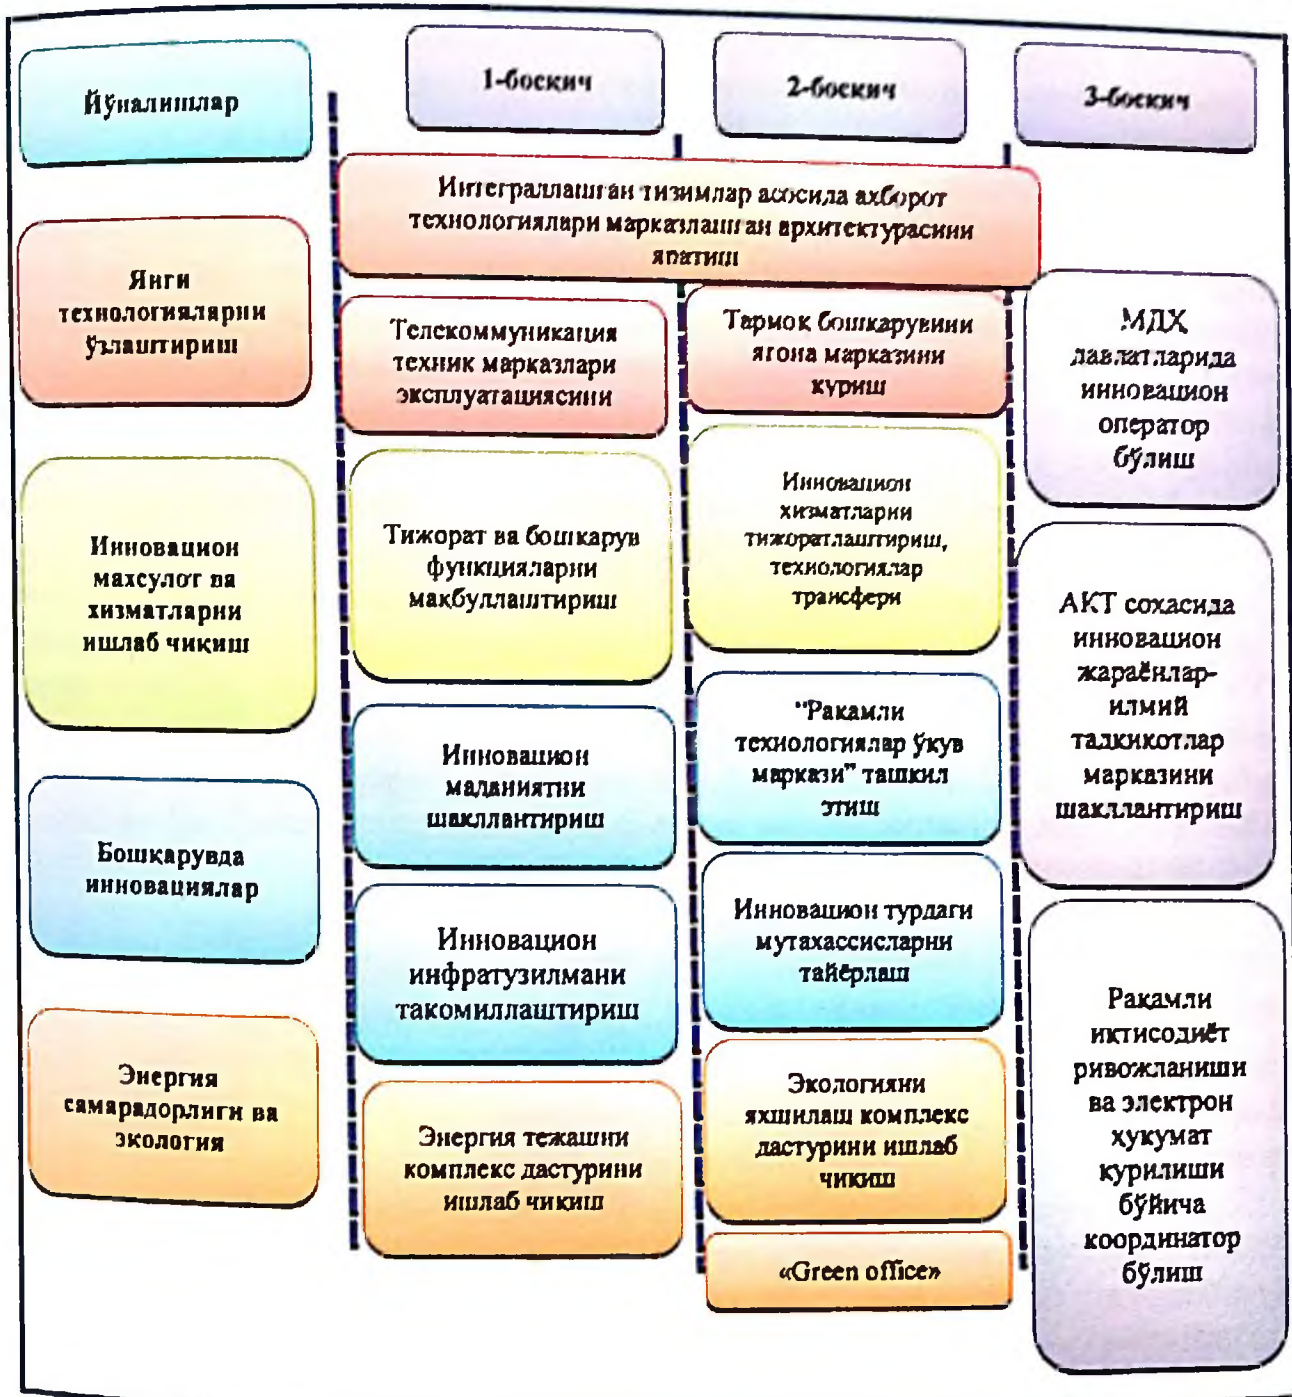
Йўналишлар

1-босқич

2-босқич

3-босқич

Интеграллашган тизимлар асосида ахборот технологиялари марказлашган архитектурасини яратиш

Янги технологияларни ўзлаштириш

Телекоммуникация техник марказлари эксплуатациясини

Тармоқ бошқарувини ягона марказини қуриш

МДХ давлатларида инновацион оператор бўлиш

Инновацион махсулот ва хизматларни ишлаб чиқиш

Тижорат ва бошқарув функцияларини мақбуллаштириш

Инновацион хизматларни тижоратлаштириш, технологиялар трансфери

АКТ сохасида инновацион жараёнлар-илмий тадқиқотлар марказини шакллантириш

Инновацион маданиятни шакллантириш

"Рақамли технологиялар ўқув маркази" ташкил этиш

Бошқарувда инновациялар

Инновацион инфратузилмани такомиллаштириш

Инновацион турдаги мутахассисларни тайёрлаш

Рақамли иқтисодиёт ривожланиши ва электрон ҳукумат қурилиши бўйича координатор бўлиш

Энергия самарадорлиги ва экология

Энергия тежашни комплекс дастурини ишлаб чиқиш

Экологияни яхшилаш комплекс дастурини ишлаб чиқиш

«Green office»